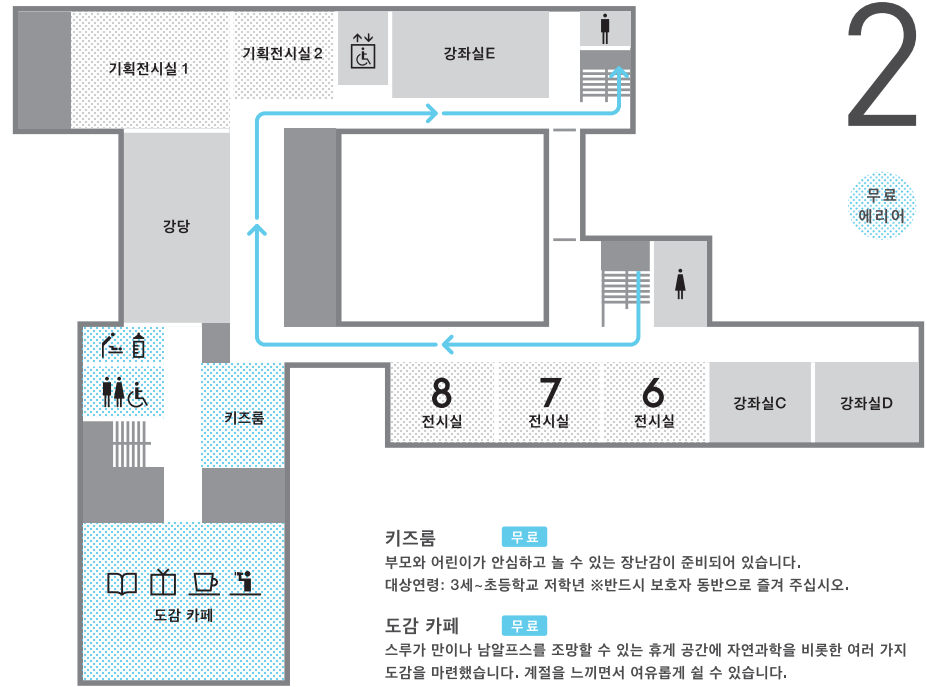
2

기획전시실 1

기획전시실 2

강좌실E

강당

무료 에리어

8 전시실

7 전시실

6 전시실

강좌실C

강좌실D

키즈룸

도감 카페

키즈룸 무료
부모와 어린이가 안심하고 놀 수 있는 장난감이 준비되어 있습니다.
대상연령: 3세~초등학교 저학년 ※반드시 보호자 동반으로 즐겨 주십시오.

도감 카페 무료
스루가 만이나 남알프스를 조망할 수 있는 휴게 공간에 자연과학을 비롯한 여러 가지 도감을 마련했습니다. 계절을 느끼면서 여유롭게 쉴 수 있습니다.